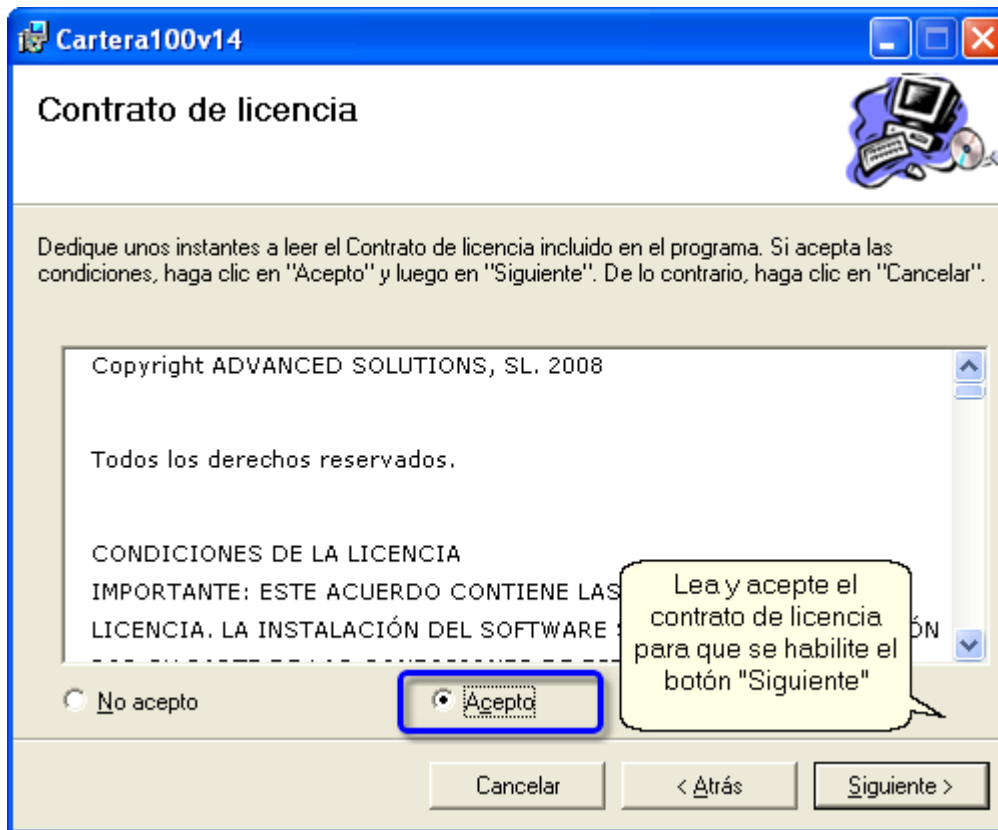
Cartera100v14

Contrato de licencia

Dedique unos instantes a leer el Contrato de licencia incluido en el programa. Si acepta las condiciones, haga clic en "Acepto" y luego en "Siguiente". De lo contrario, haga clic en "Cancelar".

Copyright ADVANCED SOLUTIONS, SL. 2008

Todos los derechos reservados.

CONDICIONES DE LA LICENCIA
IMPORTANTE: ESTE ACUERDO CONTIENE LAS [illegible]
LICENCIA. LA INSTALACIÓN DEL SOFTWARE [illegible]ÓN
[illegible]

Lea y acepte el contrato de licencia para que se habilite el botón "Siguiente"

No acepto

Acepto

Cancelar

< Atrás

Siguiente >